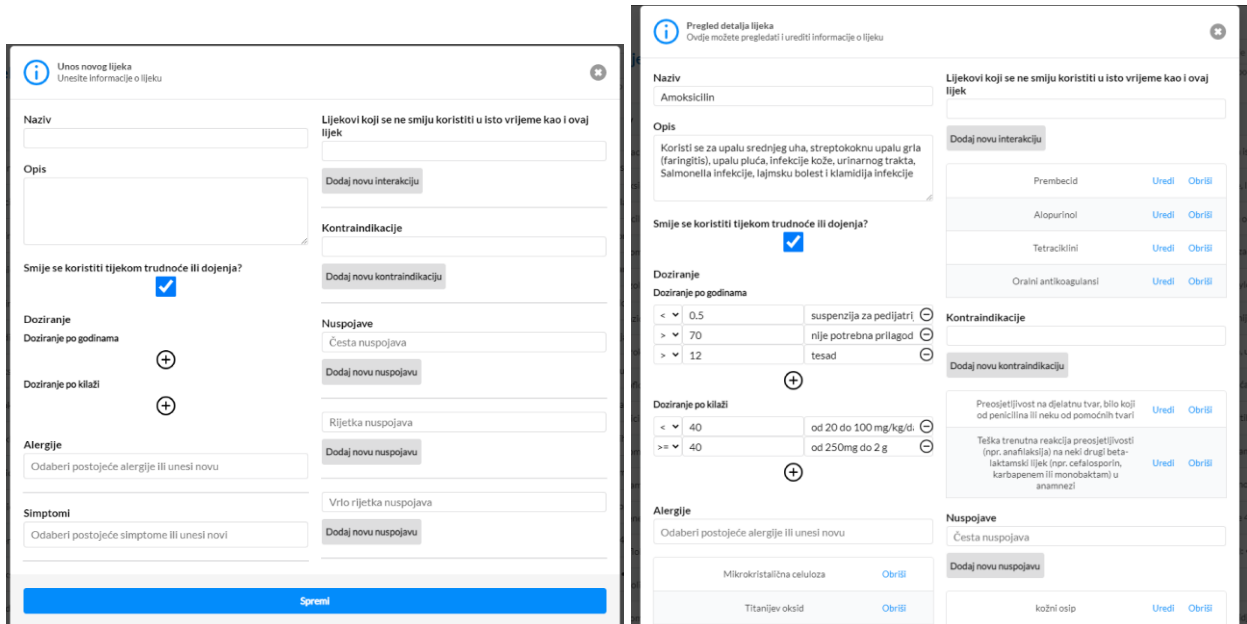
Unos novog lijeka
Unesite informacije o lijeku

Naziv

Opis

Smije se koristiti tijekom trudnoće ili dojenja?

Doziranje
Doziranje po godinama

Doziranje po kilaži

Alergije
Odaberi postojeće alergije ili unesi novu

Simptomi
Odaberi postojeće simptome ili unesi novi

Lijekovi koji se ne smiju koristiti u isto vrijeme kao i ovaj lijek

Dodaj novu interakciju

Kontraindikacije

Dodaj novu kontraindikaciju

Nuspojave
Česta nuspojava
Dodaj novu nuspojavu

Rijetka nuspojava
Dodaj novu nuspojavu

Vrlo rijetka nuspojava
Dodaj novu nuspojavu

Spremi

Pregled detalja lijeka
Ovdje možete pregledati i urediti informacije o lijeku

Naziv
Amoksicilin

Opis
Koristi se za upalu srednjeg uha, streptokoknu upalu grla (faringitis), upalu pluća, infekcije kože, urinarnog trakta, Salmonella infekcije, lajmsku bolest i klamidija infekcije

Smije se koristiti tijekom trudnoće ili dojenja?

Doziranje
Doziranje po godinama

| < | 0.5 | suspenzija za pedijatri |
|---|---|---|
| > | 70 | nije potrebna prilagod |
| > | 12 | tesad |

Doziranje po kilaži

| < | 40 | od 20 do 100 mg/kg/d |
|---|---|---|
| >= | 40 | od 250mg do 2 g |

Alergije
Odaberi postojeće alergije ili unesi novu

| Mikrokristalična celuloza | Obriši |
|---|---|
| Titanijev oksid | Obriši |

Lijekovi koji se ne smiju koristiti u isto vrijeme kao i ovaj lijek

Dodaj novu interakciju

| Prembecid | Uredi | Obriši |
|---|---|---|
| Alopurinol | Uredi | Obriši |
| Tetraciklini | Uredi | Obriši |
| Oralni antikoagulansi | Uredi | Obriši |

Kontraindikacije

Dodaj novu kontraindikaciju

| Preosjetljivost na djelatnu tvar, bilo koji od penicilina ili neku od pomoćnih tvari | Uredi | Obriši |
|---|---|---|
| Teška trenutna reakcija preosjetljivosti (npr. anafilaksija) na neki drugi beta-laktamski lijek (npr. cefalosporin, karbapenem ili monobaktam) u anamnezi | Uredi | Obriši |

Nuspojave
Česta nuspojava
Dodaj novu nuspojavu

| kožni osip | Uredi | Obriši |
|---|---|---|